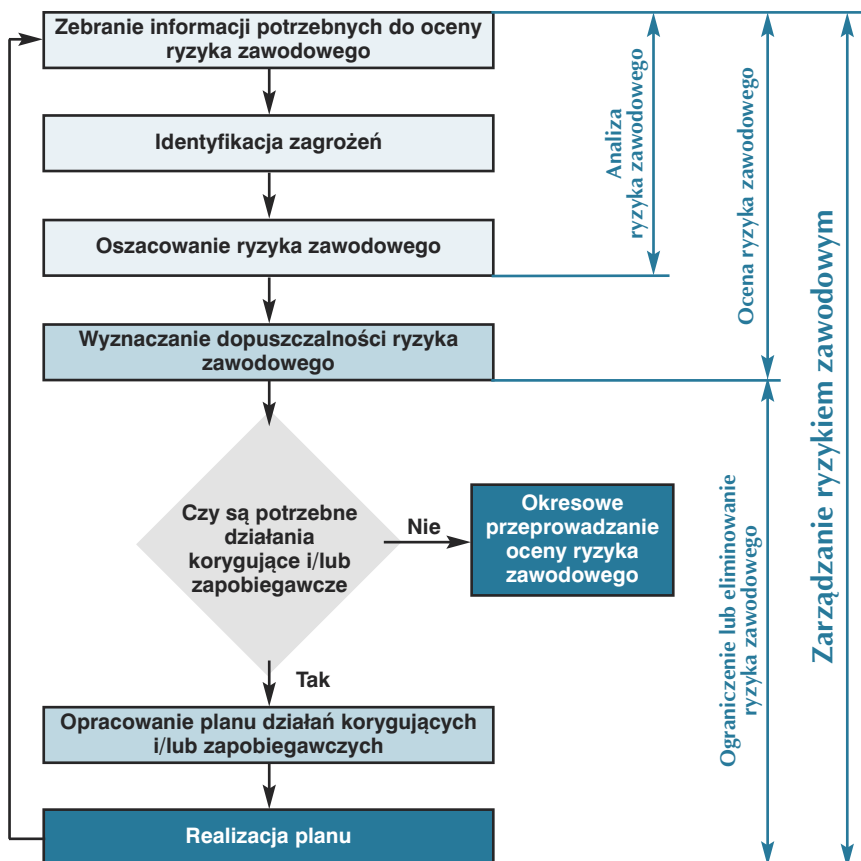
Zebranie informacji potrzebnych do oceny ryzyka zawodowego

Identyfikacja zagrożeń

Oszacowanie ryzyka zawodowego

Wyznaczanie dopuszczalności ryzyka zawodowego

Czy są potrzebne działania korygujące i/lub zapobiegawcze

Nie

Okresowe przeprowadzanie oceny ryzyka zawodowego

Tak

Opracowanie planu działań korygujących i/lub zapobiegawczych

Realizacja planu

Analiza ryzyka zawodowego

Ocena ryzyka zawodowego

Ograniczenie lub eliminowanie ryzyka zawodowego

Zarządzanie ryzykiem zawodowym